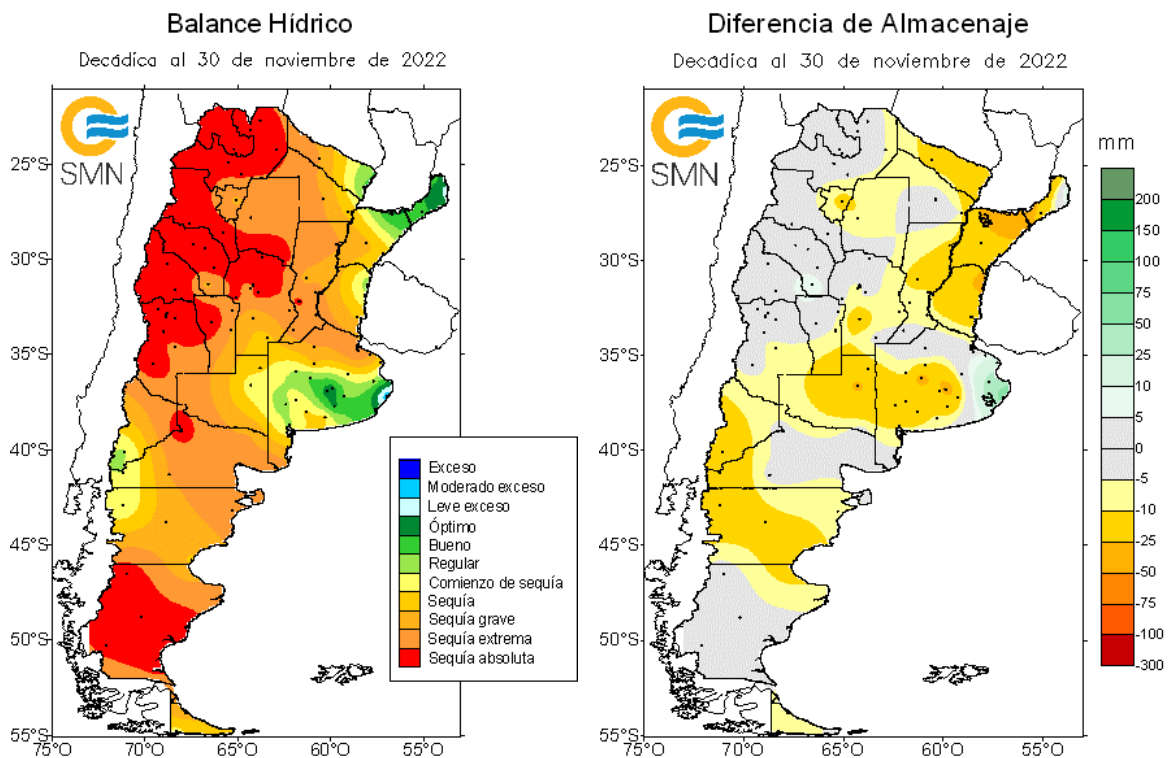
Balance Hídrico

Decádica al 30 de noviembre de 2022

SMN

25°S
30°S
35°S
40°S
45°S
50°S
55°S
75°O 70°O 65°O 60°O 55°O

Exceso
Moderado exceso
Leve exceso
Óptimo
Bueno
Regular
Comienzo de sequía
Sequía
Sequía grave
Sequía extrema
Sequía absoluta

Diferencia de Almacenaje

Decádica al 30 de noviembre de 2022

SMN

25°S
30°S
35°S
40°S
45°S
50°S
55°S
75°O 70°O 65°O 60°O 55°O

mm
200
150
100
75
50
25
10
5
0
-5
-10
-25
-50
-75
-100
-300